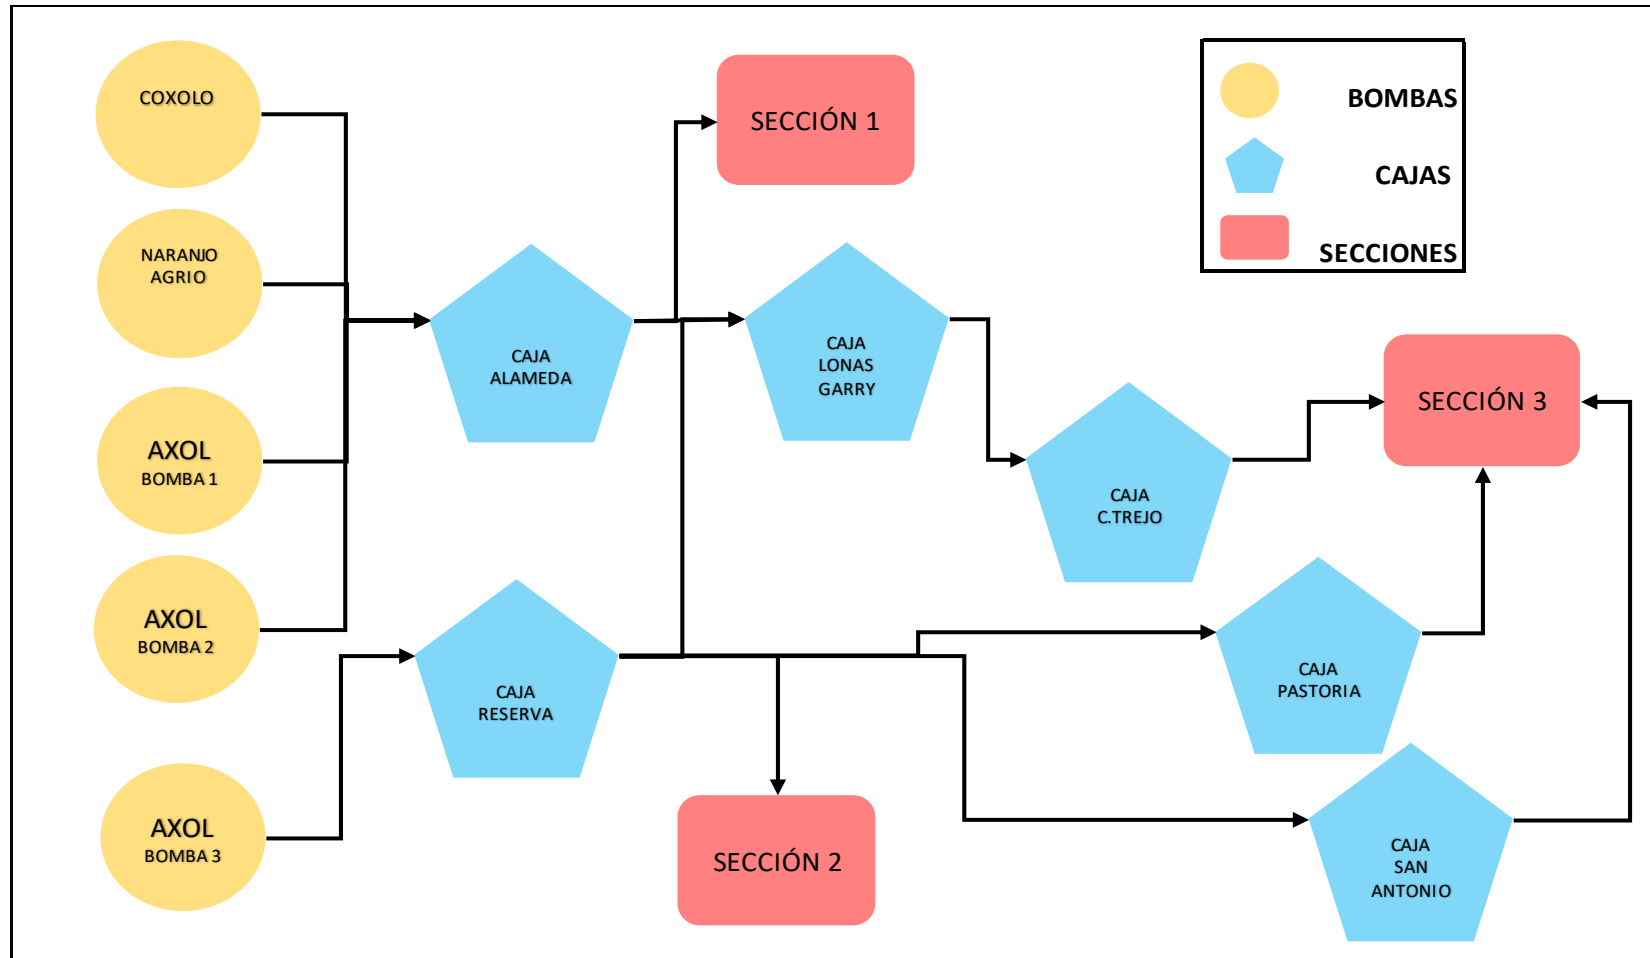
COXOLO

NARANJO AGRIO

AXOL BOMBA 1

AXOL BOMBA 2

AXOL BOMBA 3

SECCIÓN 1

CAJA ALAMEDA

CAJA LONAS GARRY

CAJA C.TREJO

CAJA RESERVA

SECCIÓN 2

CAJA PASTORIA

CAJA SAN ANTONIO

SECCIÓN 3

BOMBAS

CAJAS

SECCIONES